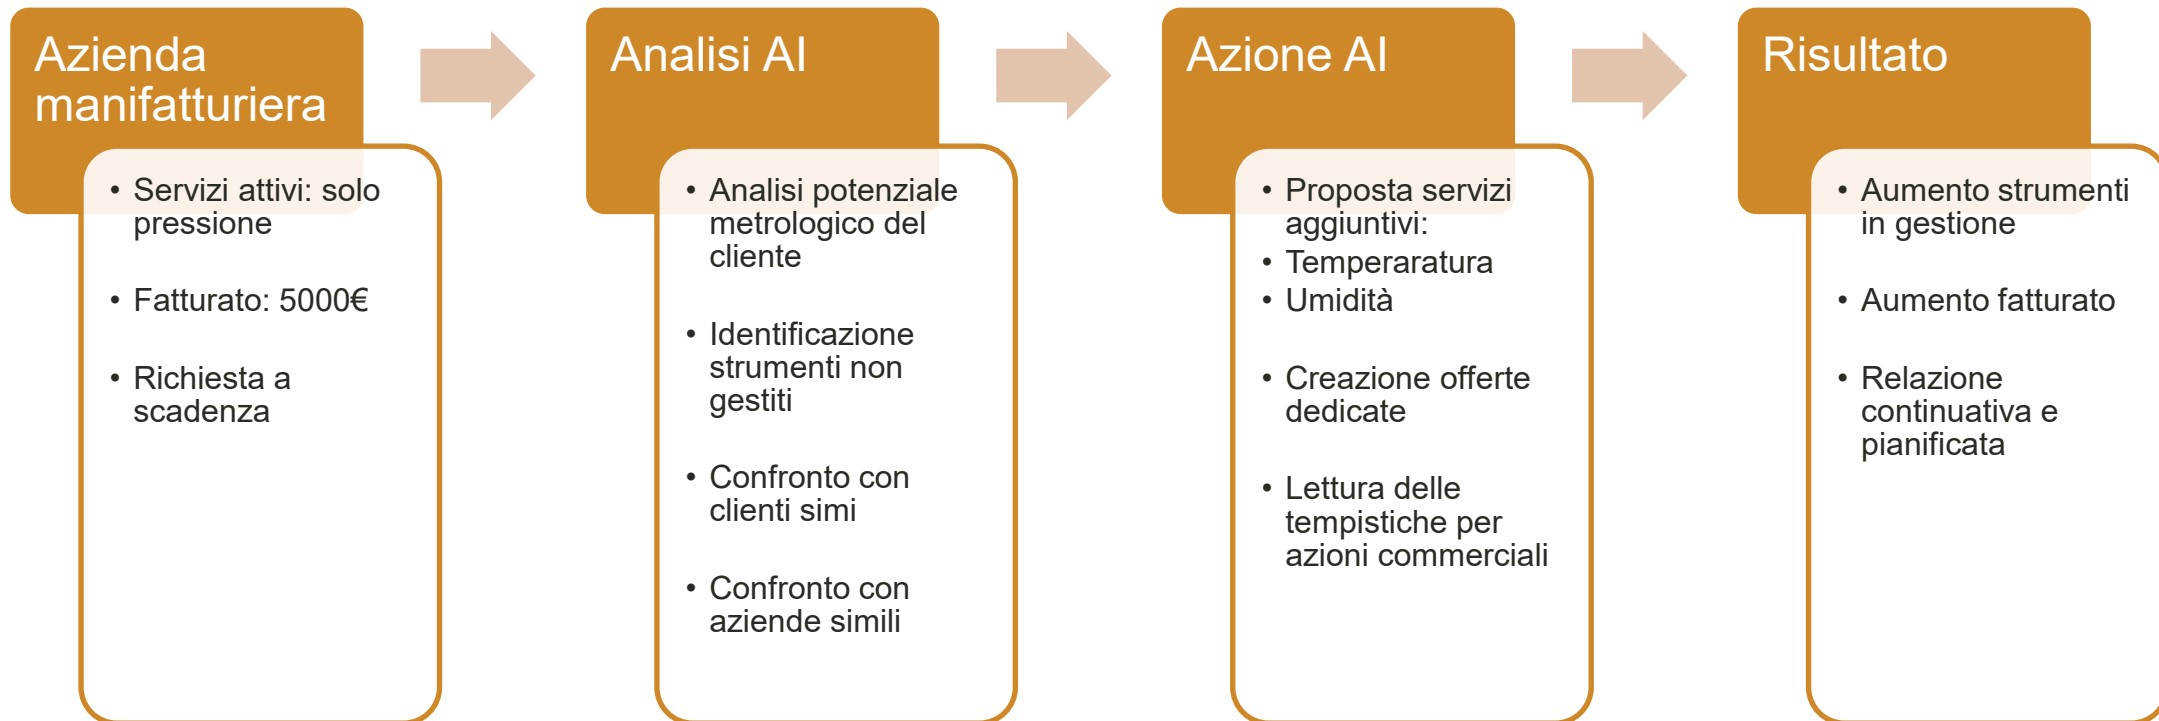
Azienda manifatturiera

- Servizi attivi: solo pressione
- Fatturato: 5000€
- Richiesta a scadenza

Analisi AI

- Analisi potenziale metrologico del cliente
- Identificazione strumenti non gestiti
- Confronto con clienti simi
- Confronto con aziende simili

Azione AI

- Proposta servizi aggiuntivi:
- Temperaratura
- Umidità
- Creazione offerte dedicate
- Lettura delle tempistiche per azioni commerciali

Risultato

- Aumento strumenti in gestione
- Aumento fatturato
- Relazione continuativa e pianificata